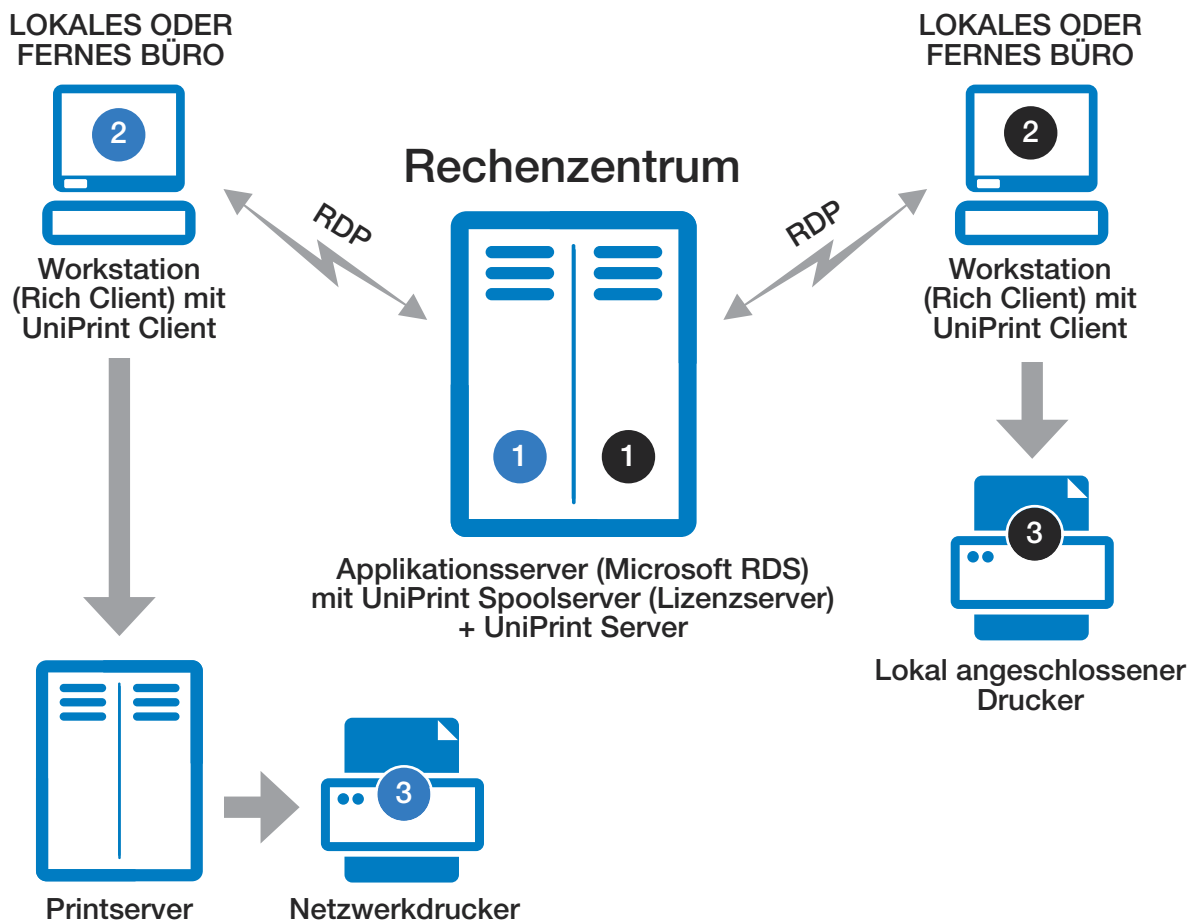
LOKALES ODER FERNES BÜRO

2

Workstation (Rich Client) mit UniPrint Client

RDP

Rechenzentrum

1

1

Applikationsserver (Microsoft RDS) mit UniPrint Spoolserver (Lizenzserver) + UniPrint Server

RDP

LOKALES ODER FERNES BÜRO

2

Workstation (Rich Client) mit UniPrint Client

3

Lokal angeschlossener Drucker

Printserver

3

Netzwerkdrucker